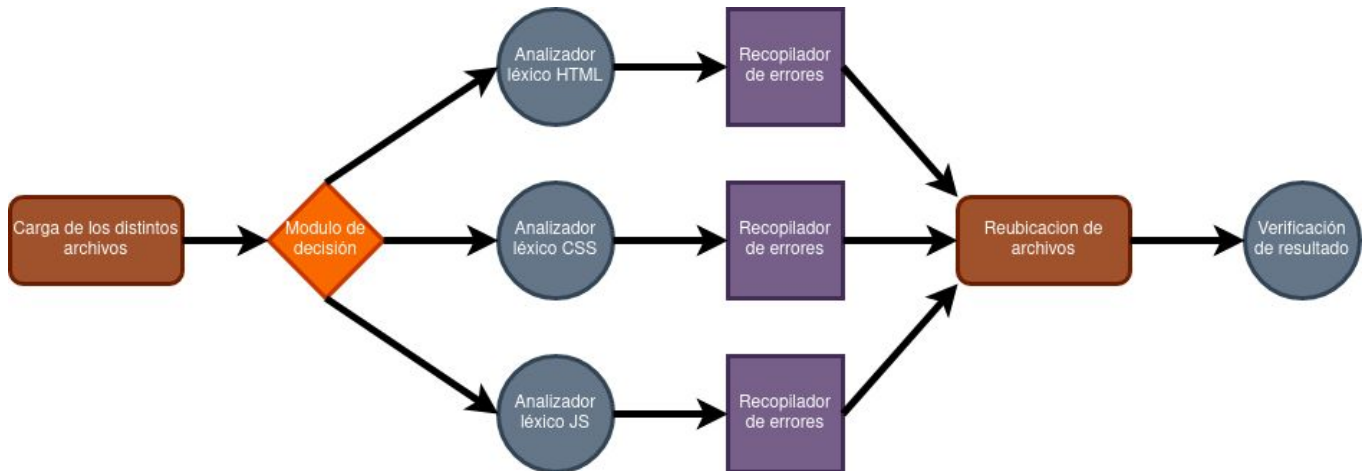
Carga de los distintos archivos

Modulo de decisión

Analizador léxico HTML

Recopilador de errores

Analizador léxico CSS

Recopilador de errores

Analizador léxico JS

Recopilador de errores

Reubicacion de archivos

Verificación de resultado